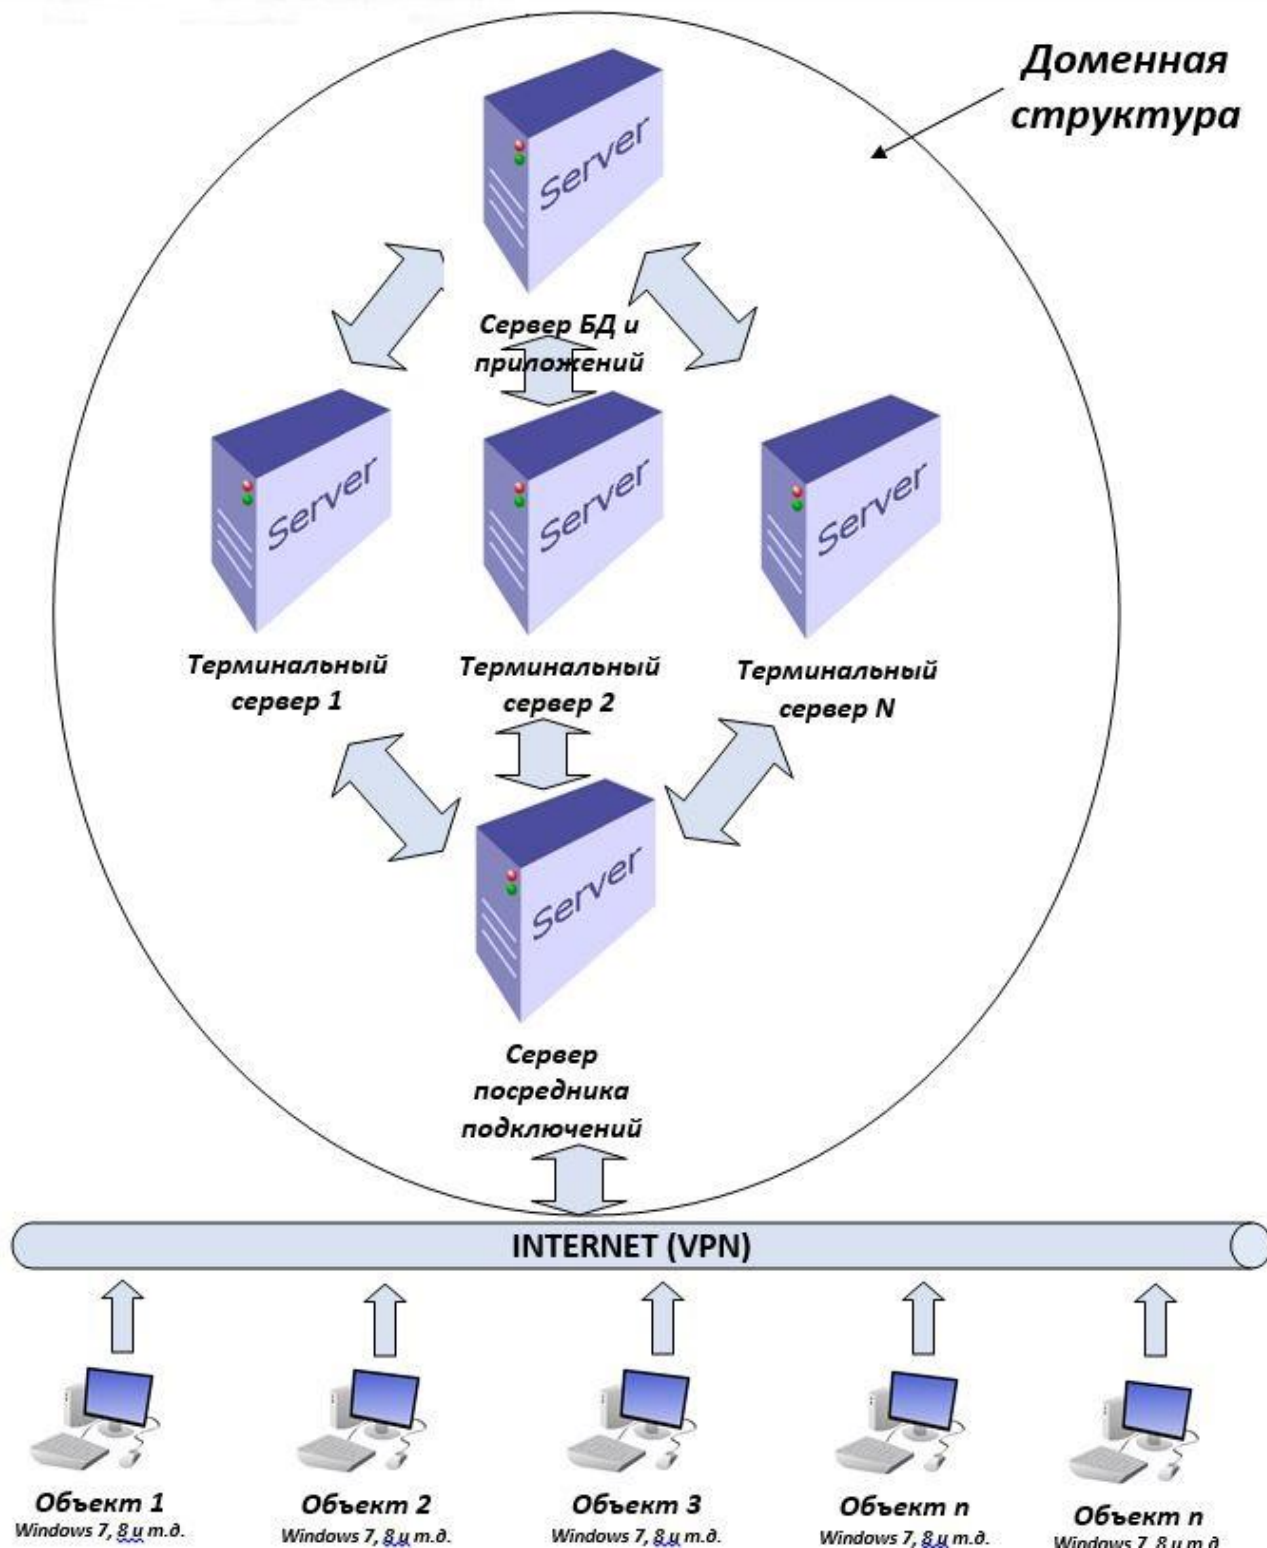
Доменная структура

Server

Сервер БД и приложений

Server

Server

Server

Терминальный сервер 1

Терминальный сервер 2

Терминальный сервер N

Server

Сервер посредника подключений

INTERNET (VPN)

Объект 1
Windows 7, 8 и т.д.

Объект 2
Windows 7, 8 и т.д.

Объект 3
Windows 7, 8 и т.д.

Объект n
Windows 7, 8 и т.д.

Объект n
Windows 7, 8 и т.д.